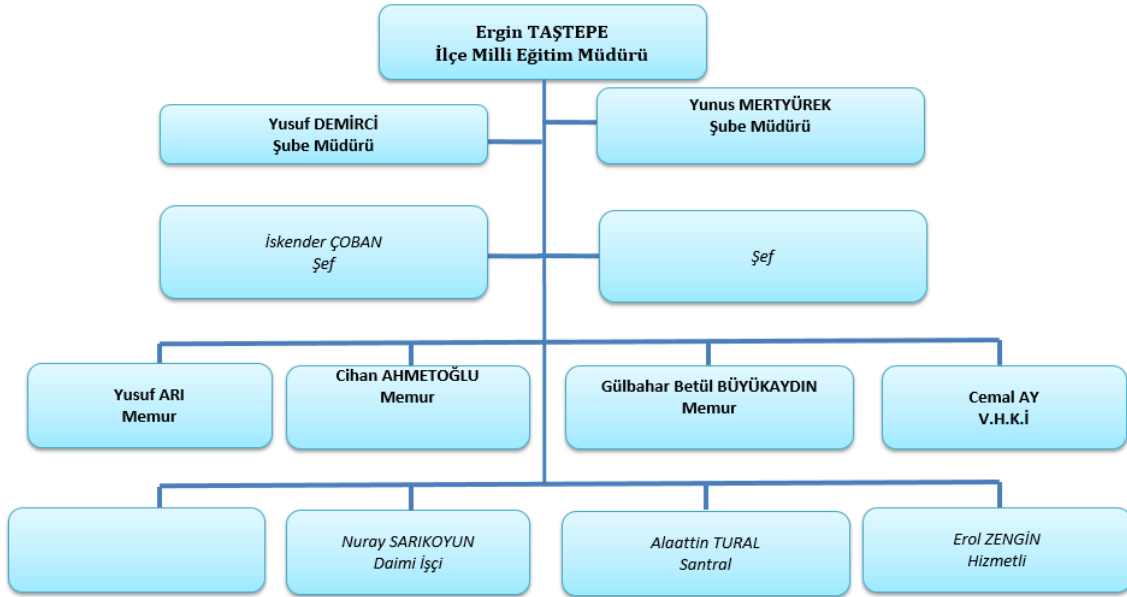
Ergin TAŞTEPE
İlçe Milli Eğitim Müdürü

Yusuf DEMİRCİ
Şube Müdürü

Yunus MERTYÜREK
Şube Müdürü

İskender ÇOBAN
Şef

Şef

Yusuf ARI
Memur

Cihan AHMETOĞLU
Memur

Gülbahar Betül BÜYÜKAYDIN
Memur

Cemal AY
V.H.K.İ

Nuray SARIKOYUN
Daimi İşçi

Alaattin TURAL
Santral

Erol ZENGİN
Hizmetli